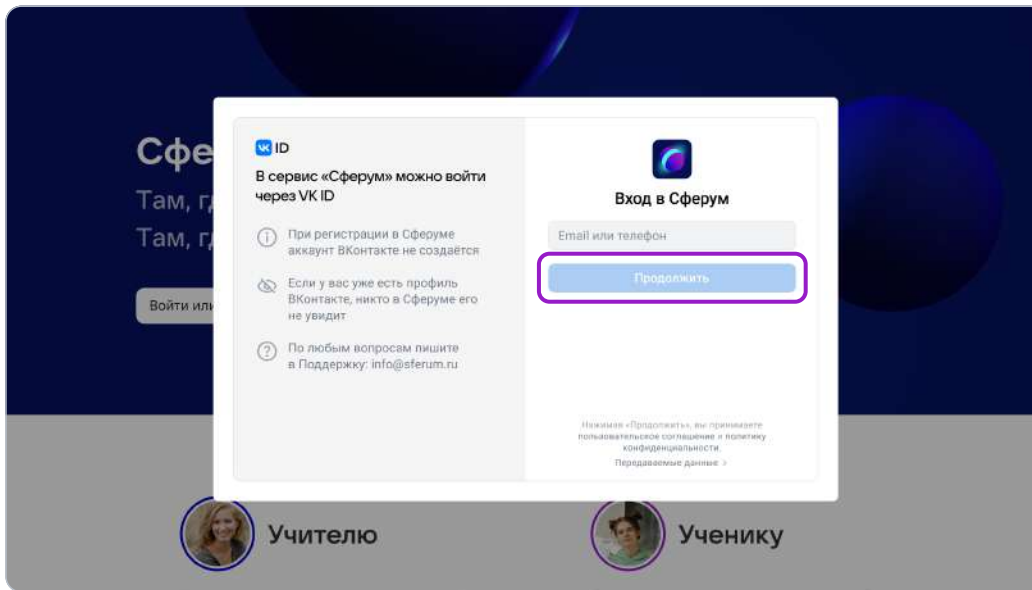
Сфе

Там, г

Там, г

Войти ил

VK ID

В сервис «Сферум» можно войти через VK ID

При регистрации в Сферуме аккаунт ВКонтакте не создаётся

Если у вас уже есть профиль ВКонтакте, никто в Сферуме его не увидит

По любым вопросам пишите в Поддержку: info@sferum.ru

Вход в Сферум

Email или телефон

Продолжить

Нажимая «Продолжить», вы принимаете пользовательское соглашение и политику конфиденциальности.

Передаваемые данные >

Учителю

Ученику